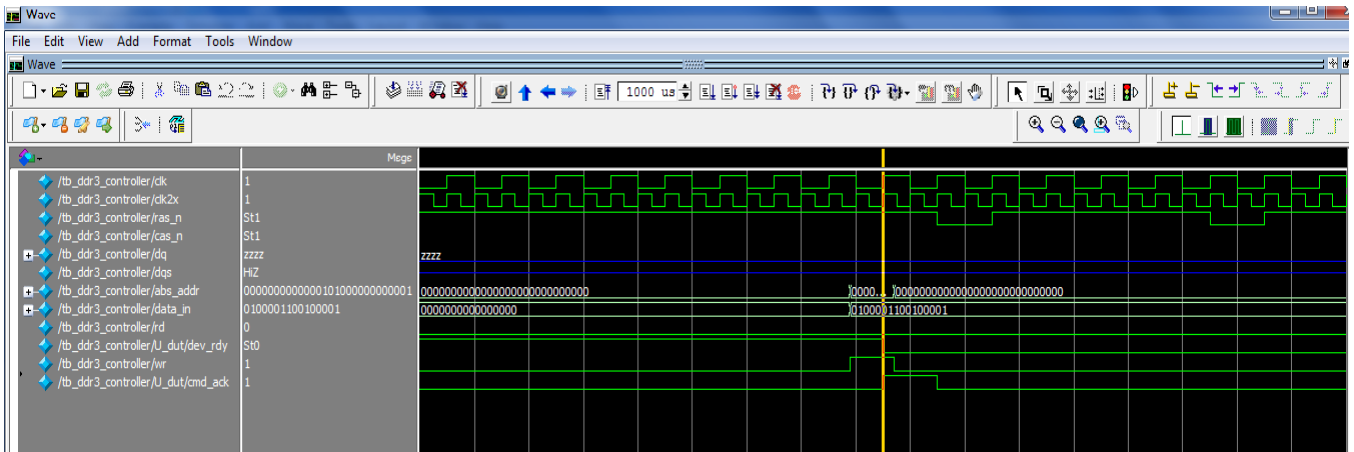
Wave

File Edit View Add Format Tools Window

Wave

1000 us

Msgs

/tb_ddr3_controller/clk 1
/tb_ddr3_controller/clk2x 1
/tb_ddr3_controller/ras_n St1
/tb_ddr3_controller/cas_n St1
/tb_ddr3_controller/dq zzzz
/tb_ddr3_controller/dqs HiZ
/tb_ddr3_controller/abs_addr 0000000000000101000000000001
/tb_ddr3_controller/data_in 0100001100100001
/tb_ddr3_controller/rd 0
/tb_ddr3_controller/U_dut/dev_rdy St0
/tb_ddr3_controller/wr 1
/tb_ddr3_controller/U_dut/cmd_ack 1

zzzz
0000000000000000000000000000
0000...
0000000000000000000000000000
0000000000000000
0100001100100001